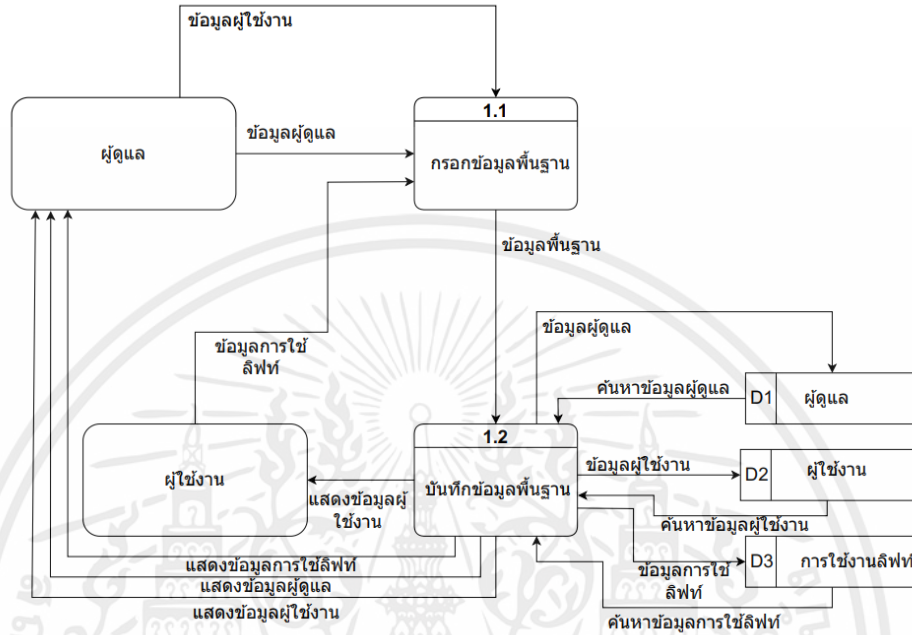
ข้อมูลผู้ใช้งาน

ผู้ดูแล

ข้อมูลผู้ดูแล

1.1

กรอกข้อมูลพื้นฐาน

ข้อมูลพื้นฐาน

ข้อมูลผู้ดูแล

ข้อมูลการใช้ลิฟท์

ค้นหาข้อมูลผู้ดูแล

D1 ผู้ดูแล

1.2

ผู้ใช้งาน

บันทึกข้อมูลพื้นฐาน

ข้อมูลผู้ใช้งาน

D2 ผู้ใช้งาน

แสดงข้อมูลผู้ใช้งาน

ค้นหาข้อมูลผู้ใช้งาน

แสดงข้อมูลการใช้ลิฟท์

ข้อมูลการใช้ลิฟท์

D3 การใช้งานลิฟท์

แสดงข้อมูลผู้ดูแล

แสดงข้อมูลผู้ใช้งาน

ค้นหาข้อมูลการใช้ลิฟท์